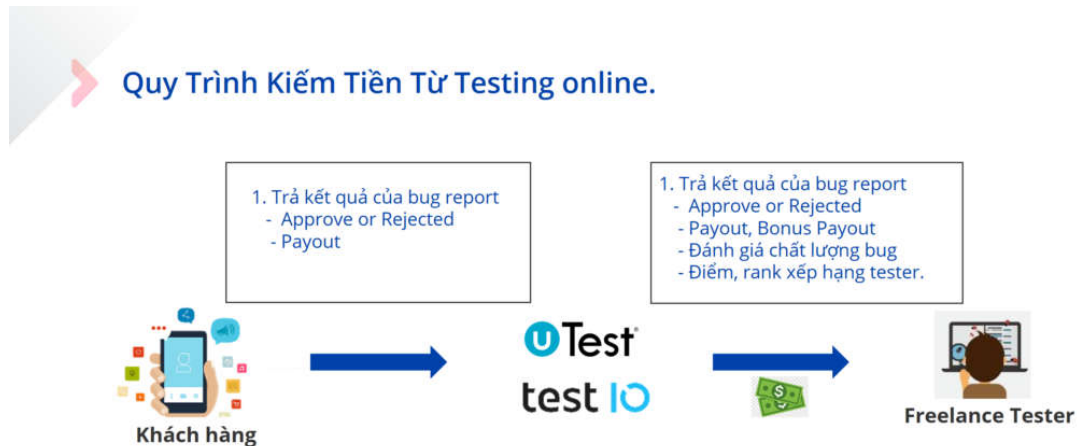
Quy Trình Kiếm Tiền Từ Testing online.

1. Trả kết quả của bug report
- Approve or Rejected
- Payout

1. Trả kết quả của bug report
- Approve or Rejected
- Payout, Bonus Payout
- Đánh giá chất lượng bug
- Điểm, rank xếp hạng tester.

Khách hàng

UTest

test IO

Freelance Tester